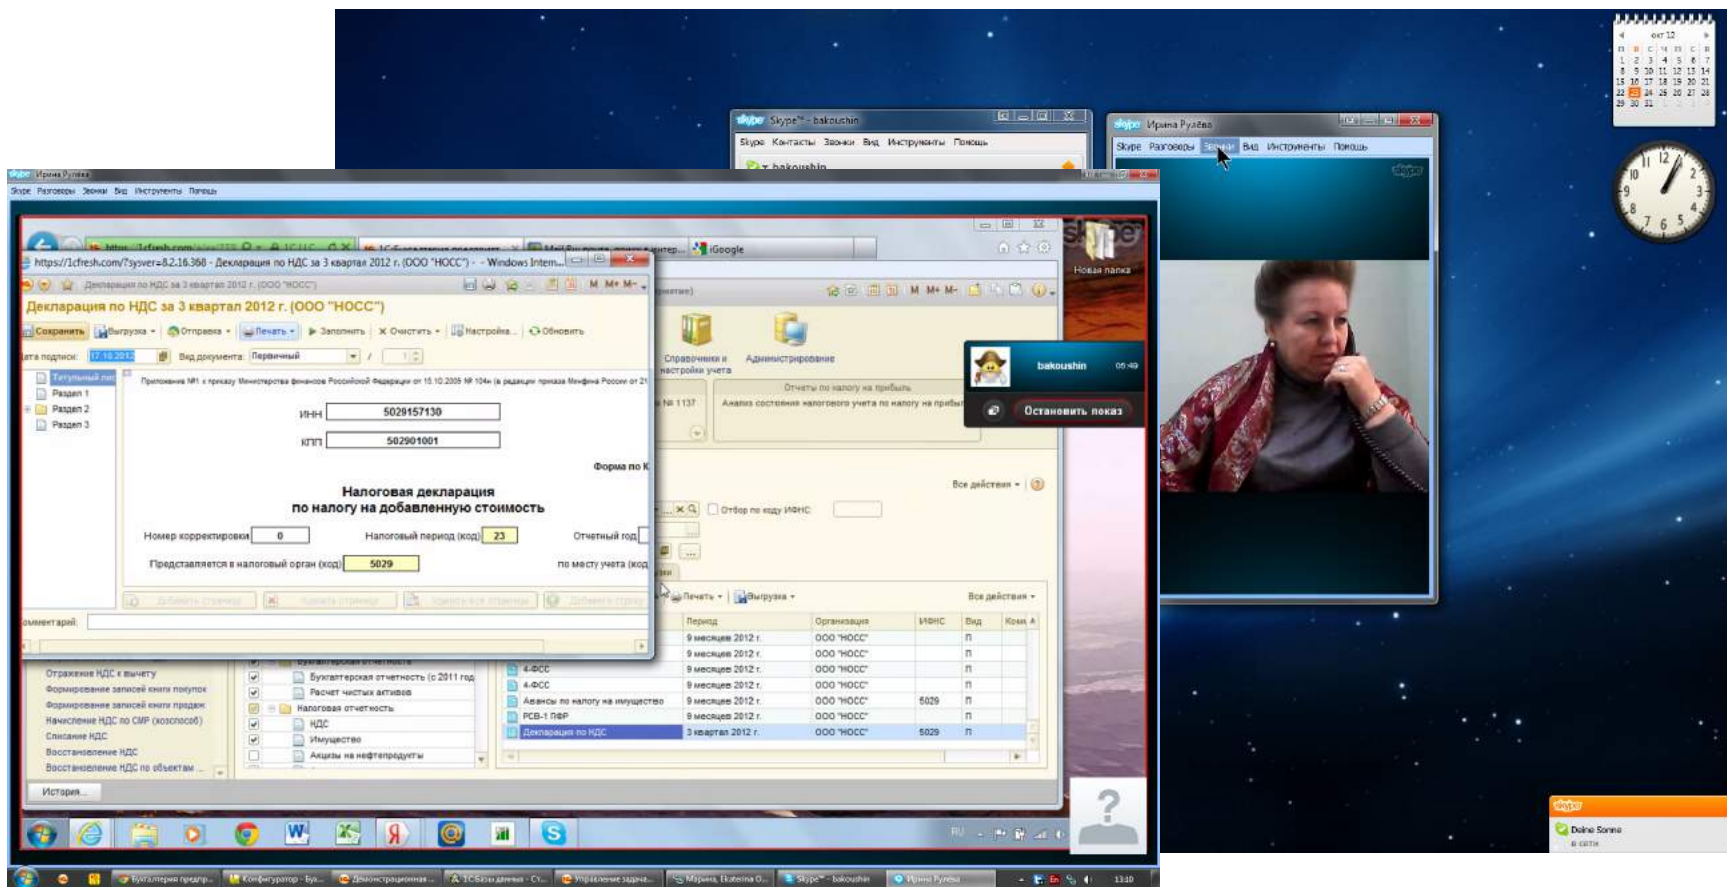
Skype™ - bakoushin
Skype Контакты Звонки Вид Инструменты Помощь
bakoushin

Ирина Руаёва
Skype Разговоры Звонки Вид Инструменты Помощь

Ирина Руаёва
Skype Разговоры Звонки Вид Инструменты Помощь

https://1cfresh.com/?sysver=8.2.16.368 - Декларация по НДС за 3 квартал 2012 г. (ООО "НОСС") - Windows Intern...
Декларация по НДС за 3 квартал 2012 г. (ООО "НОСС")
Декларация по НДС за 3 квартал 2012 г. (ООО "НОСС")
Сохранить Выгрузка Отправка Печать Заполнить Очистить Настройка Обновить
Дата подписи: 17.10.2012 Вид документа: Первичный / 1
Титульный лист
Раздел 1
Раздел 2
Раздел 3
Приложение №1 к приказу Министерства финансов Российской Федерации от 15.10.2009 № 104н (в редакции приказа Минфина России от 21
ИНН 5029157130
КПП 502901001
Форма по К
Налоговая декларация
по налогу на добавленную стоимость
Номер корректировки 0
Налоговый период (код) 23
Отчетный год
Представляется в налоговый орган (код) 5029
по месту учета (код
Комментарий:

iGoogle
Новая папка
Справочники и настройки учета
Администрирование
Отчеты по налогу на прибыль
Анализ состояния налогового учета по налогу на прибыль
№ 1137
bakoushin 05:49
Остановить показ
Все действия
Отбор по коду ИФНС
Печать Выгрузка Все действия

| | Период | Организация | ИФНС | Вид | Корр |
|---|---|---|---|---|---|
| | 9 месяцев 2012 г. | ООО "НОСС" | | П | |
| | 9 месяцев 2012 г. | ООО "НОСС" | | П | |
| 4-ФСС | 9 месяцев 2012 г. | ООО "НОСС" | | П | |
| 4-ФСС | 9 месяцев 2012 г. | ООО "НОСС" | | П | |
| Авансы по налогу на имущество | 9 месяцев 2012 г. | ООО "НОСС" | 5029 | П | |
| РСВ-1 ПФР | 9 месяцев 2012 г. | ООО "НОСС" | | П | |
| Декларация по НДС | 3 квартал 2012 г. | ООО "НОСС" | 5029 | П | |

Отражение НДС к вычету
Формирование записей книги покупок
Формирование записей книги продаж
Начисление НДС по СМР (хозспособ)
Списание НДС
Восстановление НДС
Восстановление НДС по объектам
Бухгалтерская отчетность
Бухгалтерская отчетность (с 2011 год
Расчет чистых активов
Налоговая отчетность
НДС
Имущество
Акцизы на нефтепродукты
История...

Бухгалтерия предпр... Конфигуратор - Бух... Демонстрационная... 1С:Базы данных - Су... Управление задача... Марина, Ekaterina O... Skype™ - bakoushin Ирина Руаёва
13:10

окт 12
Skype
Doine Sonne
в сети